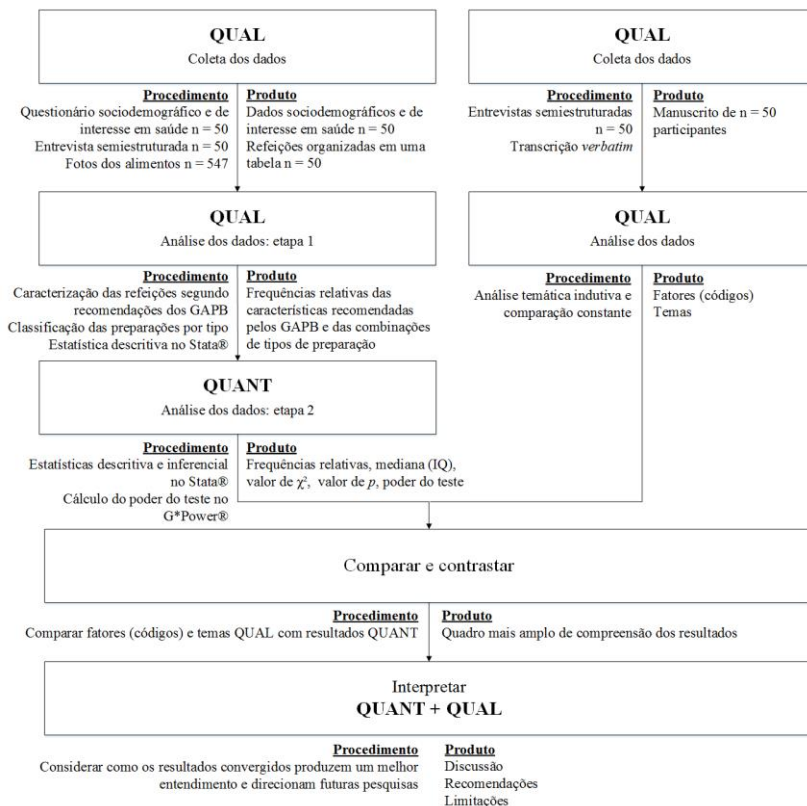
QUAL
Coleta dos dados

Procedimento
Questionário sociodemográfico e de interesse em saúde n = 50
Entrevista semiestruturada n = 50
Fotos dos alimentos n = 547

Produto
Dados sociodemográficos e de interesse em saúde n = 50
Refeições organizadas em uma tabela n = 50

QUAL
Coleta dos dados

Procedimento
Entrevistas semiestruturadas n = 50
Transcrição verbatim

Produto
Manuscrito de n = 50 participantes

QUAL
Análise dos dados: etapa 1

Procedimento
Caracterização das refeições segundo recomendações dos GAPB
Classificação das preparações por tipo
Estatística descritiva no Stata®

Produto
Frequências relativas das características recomendadas pelos GAPB e das combinações de tipos de preparação

QUAL
Análise dos dados

Procedimento
Análise temática indutiva e comparação constante

Produto
Fatores (códigos)
Temas

QUANT
Análise dos dados: etapa 2

Procedimento
Estatísticas descritiva e inferencial no Stata®
Cálculo do poder do teste no G*Power®

Produto
Frequências relativas, mediana (IQ), valor de $\chi^2$, valor de $p$, poder do teste

Comparar e contrastar

Procedimento
Comparar fatores (códigos) e temas QUAL com resultados QUANT

Produto
Quadro mais amplo de compreensão dos resultados

Interpretar
QUANT + QUAL

Procedimento
Considerar como os resultados convergidos produzem um melhor entendimento e direcionam futuras pesquisas

Produto
Discussão
Recomendações
Limitações